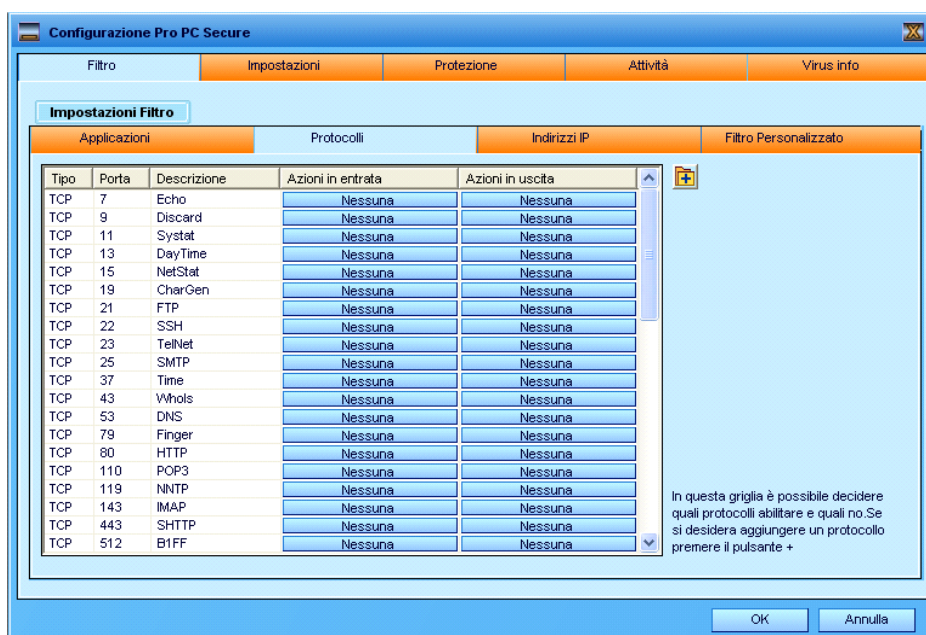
Configurazione Pro PC Secure

Filtro | Impostazioni | Protezione | Attività | Virus info

Impostazioni Filtro

Applicazioni | Protocolli | Indirizzi IP | Filtro Personalizzato

| Tipo | Porta | Descrizione | Azioni in entrata | Azioni in uscita |
|---|---|---|---|---|
| TCP | 7 | Echo | Nessuna | Nessuna |
| TCP | 9 | Discard | Nessuna | Nessuna |
| TCP | 11 | Systat | Nessuna | Nessuna |
| TCP | 13 | DayTime | Nessuna | Nessuna |
| TCP | 15 | NetStat | Nessuna | Nessuna |
| TCP | 19 | CharGen | Nessuna | Nessuna |
| TCP | 21 | FTP | Nessuna | Nessuna |
| TCP | 22 | SSH | Nessuna | Nessuna |
| TCP | 23 | TelNet | Nessuna | Nessuna |
| TCP | 25 | SMTP | Nessuna | Nessuna |
| TCP | 37 | Time | Nessuna | Nessuna |
| TCP | 43 | WhoIs | Nessuna | Nessuna |
| TCP | 53 | DNS | Nessuna | Nessuna |
| TCP | 79 | Finger | Nessuna | Nessuna |
| TCP | 80 | HTTP | Nessuna | Nessuna |
| TCP | 110 | POP3 | Nessuna | Nessuna |
| TCP | 119 | NNTP | Nessuna | Nessuna |
| TCP | 143 | IMAP | Nessuna | Nessuna |
| TCP | 443 | SHTTP | Nessuna | Nessuna |
| TCP | 512 | B1FF | Nessuna | Nessuna |

In questa griglia è possibile decidere quali protocolli abilitare e quali no.Se si desidera aggiungere un protocollo premere il pulsante +

OK | Annulla